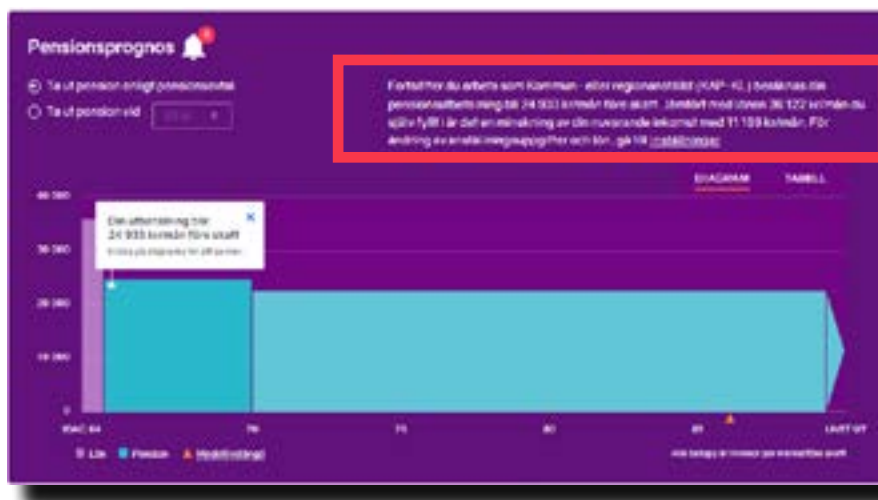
Pensionsprognos

Ta ut pension enligt pensionsavtal

Ta ut pension vid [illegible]

Fortsätter du arbeta som Kommun - eller regionanställd (KAP- KL) beräknas din pensionsutbetalning bli 24 933 kr/mån före skatt. Jämfört med lönen 36 122 kr/mån du själv fyllt i är det en minskning av din nuvarande inkomst med 11 189 kr/mån. För ändring av anställningsuppgifter och lön, gå till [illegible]

DIAGRAM

TABELL

Din utbetalning blir 24 933 kr/mån före skatt

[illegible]

40 000

30 000

20 000

10 000

0

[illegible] 64

70

75

80

85

LIVET UT

Lön

Pension

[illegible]

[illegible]